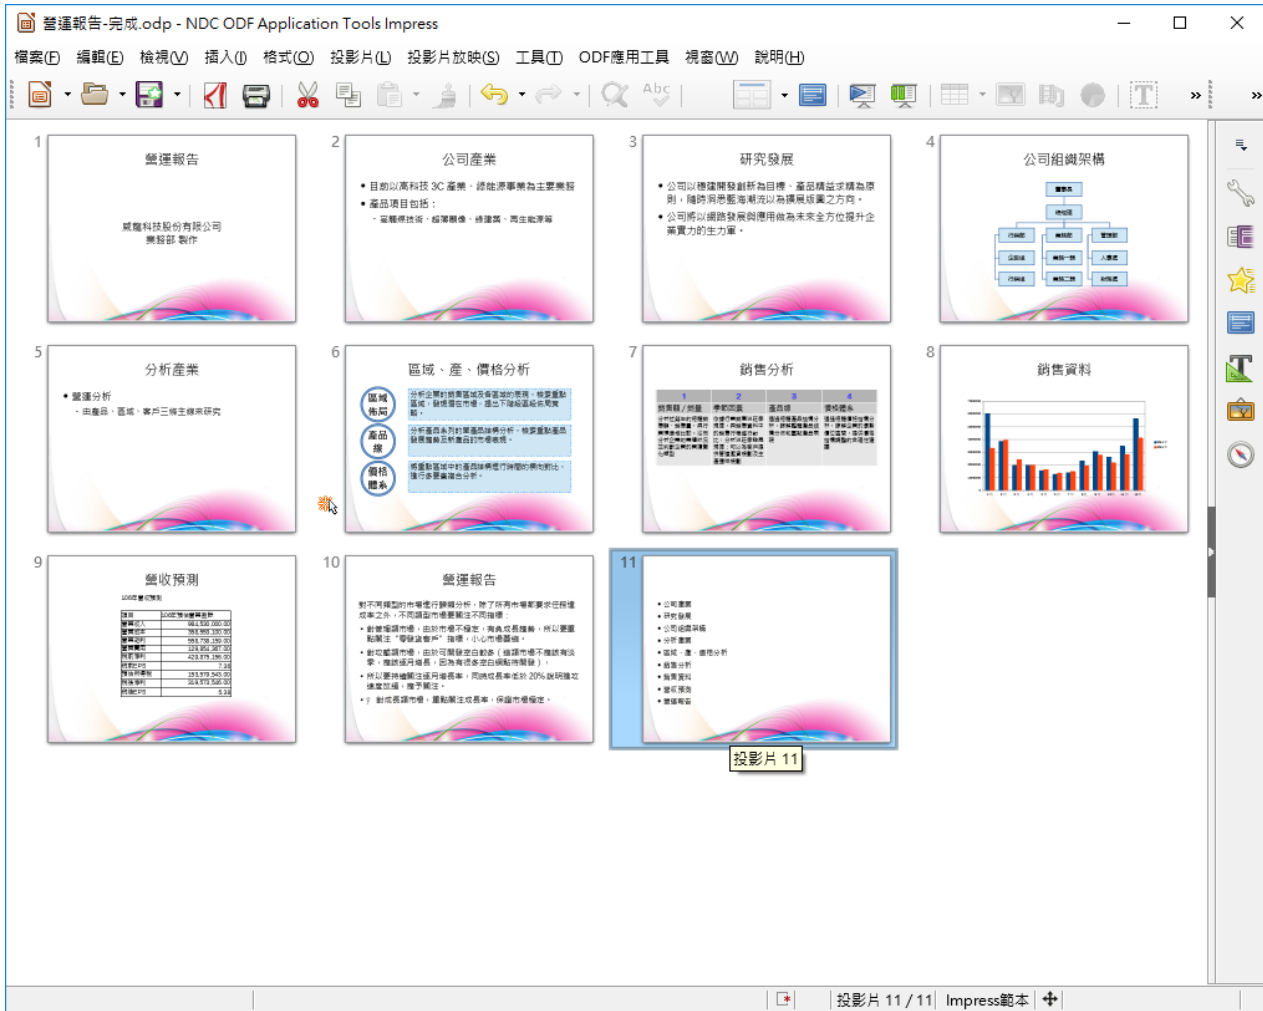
營運報告-完成.odp - NDC ODF Application Tools Impress

檔案(F) 編輯(E) 檢視(V) 插入(I) 格式(O) 投影片(L) 投影片放映(S) 工具(T) ODF應用工具 視窗(W) 說明(H)

1
營運報告
威龍科技股份有限公司
業務部 製作

2
公司產業
• 目前以高科技 3C 產業、綠能源事業為主要業務
• 產品項目包括：
- 智慧型技術、綠環能源、綠建築、再生能源等

3
研究發展
• 公司以穩健開發創新為目標，產品精益求精為原則，隨時洞悉藍海潮流以為擴展版圖之方向。
• 公司將以網路發展與應用做為未來全方位提升企業實力的主力軍。

4
公司組織架構

5
分析產業
• 營運分析
- 由產品、區域、客戶三個主軸來研究

6
區域、產、價格分析
區域佈局
產品線
價格體系

7
銷售分析

8
銷售資料

9
營收預測

10
營運報告

11
投影片 11

投影片 11 / 11 Impress範本